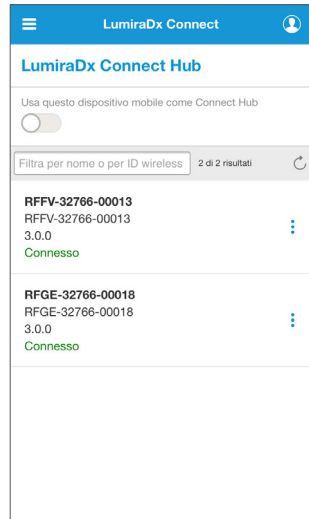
LumiraDx Connect

LumiraDx Connect Hub

Usa questo dispositivo mobile come Connect Hub

Filtra per nome o per ID wireless

2 di 2 risultati

RFFV-32766-00013
RFFV-32766-00013
3.0.0
Connesso

RFGE-32766-00018
RFGE-32766-00018
3.0.0
Connesso